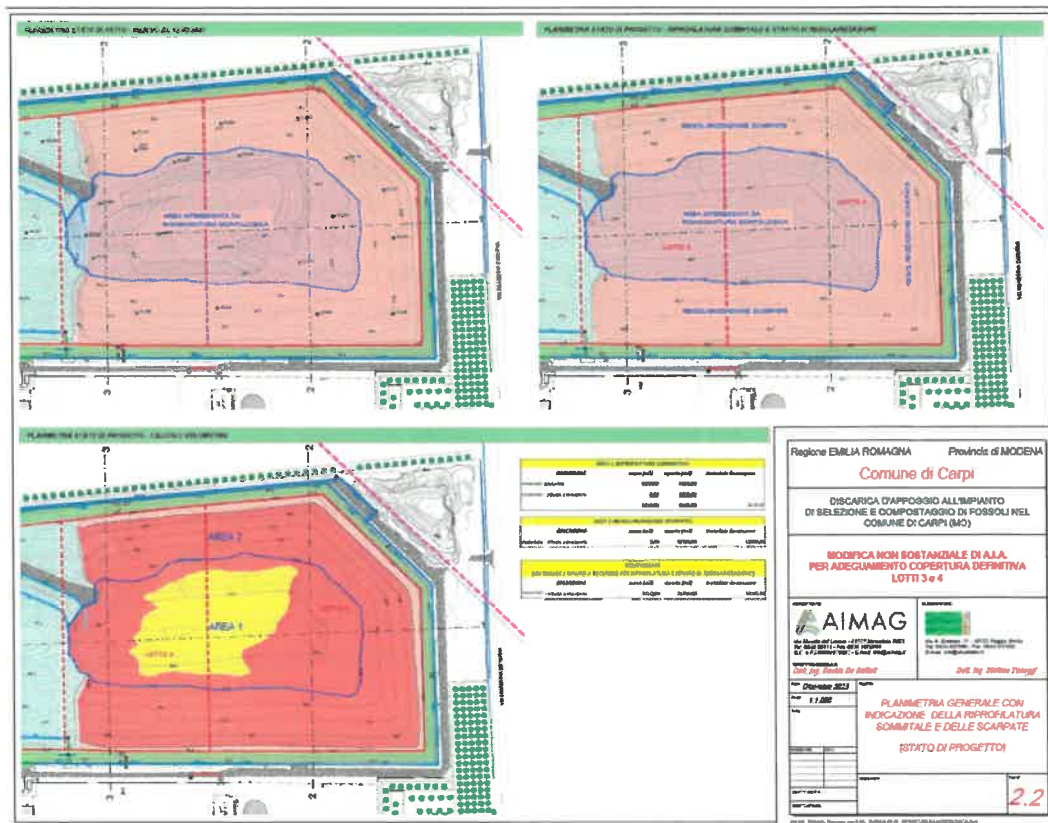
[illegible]

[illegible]

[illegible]

AREA 2

AREA 1

Regione EMILIA ROMAGNA

Provincia di MODENA

Comune di Carpi

DISCARICA D'APPOGGIO ALL'IMPIANTO DI SELEZIONE E COMPOSTAGGIO DI FOSSOLI NEL COMUNE DI CARPI (MO)

MODIFICA NON SOSTANZIALE DI A.I.A. PER ADEGUAMENTO COPERTURA DEFINITIVA LOTTI 3 e 4

AIMAG

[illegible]

Dicembre 2013

1:1.000

PLANIMETRIA GENERALE CON INDICAZIONE DELLA RIPROFILATURA SOMMITALE E DELLE SCARPATE

(STATO DI PROGETTO)

2.2